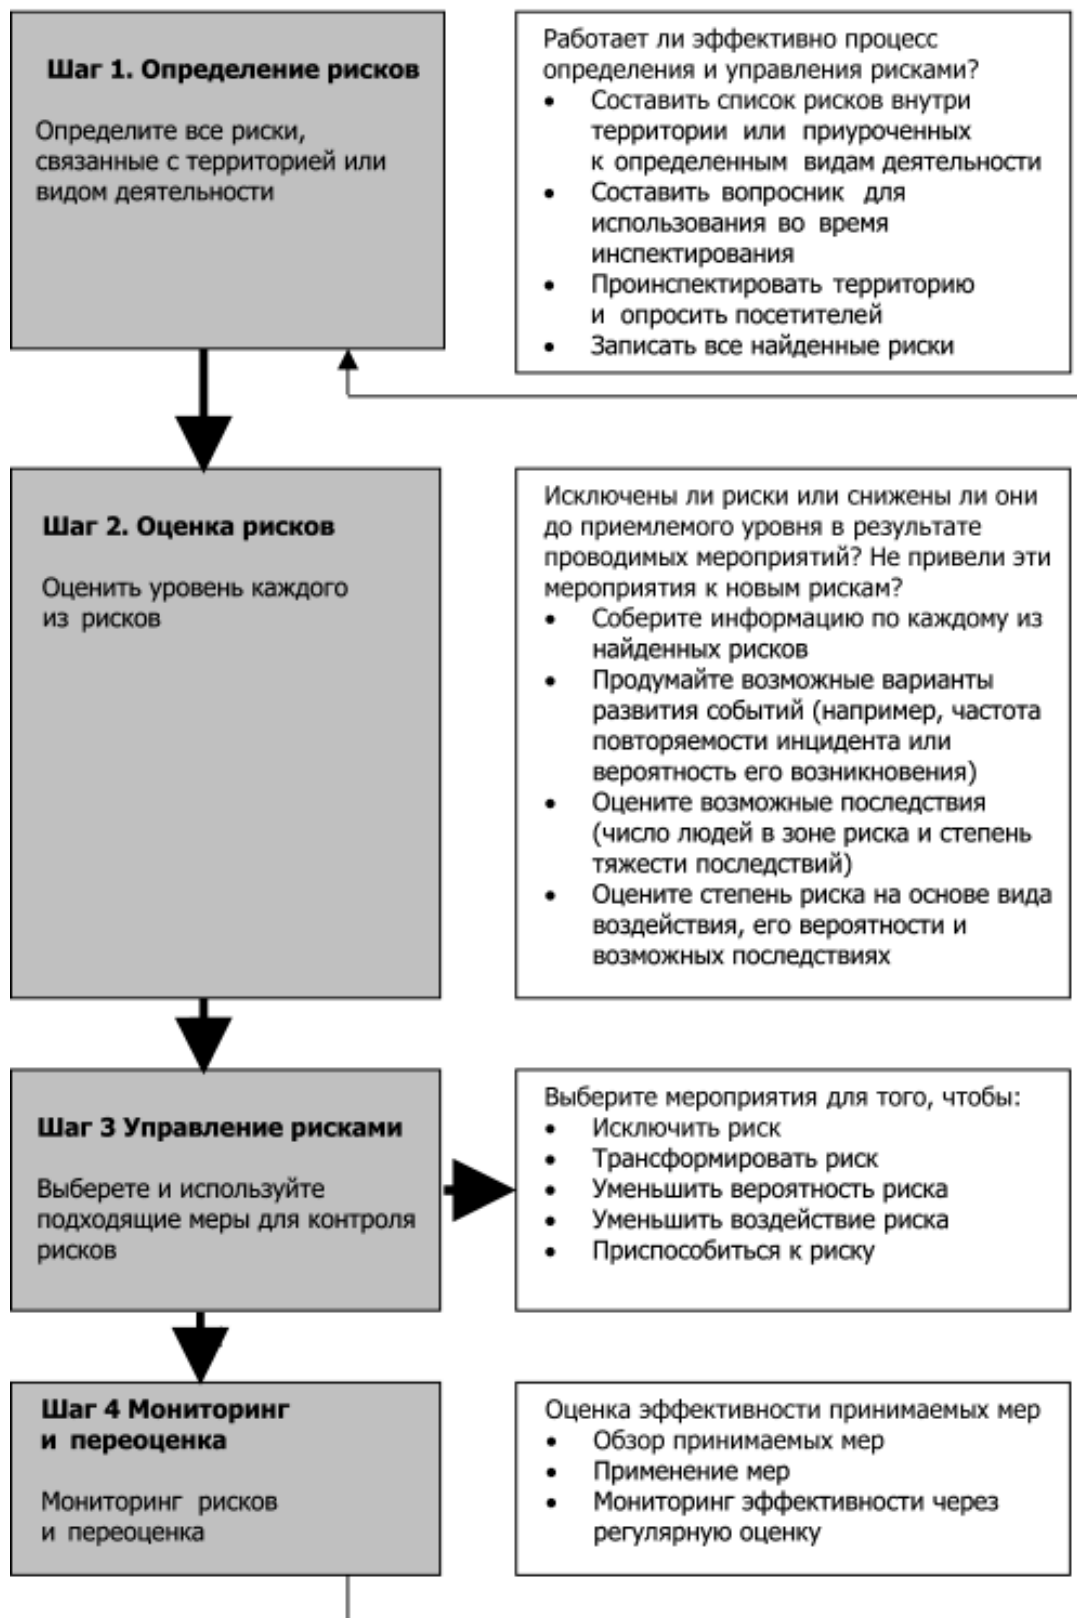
**Шаг 1. Определение рисков**

Определите все риски, связанные с территорией или видом деятельности

Работает ли эффективно процесс определения и управления рисками?
- Составить список рисков внутри территории или приуроченных к определенным видам деятельности
- Составить вопросник для использования во время инспектирования
- Проинспектировать территорию и опросить посетителей
- Записать все найденные риски

**Шаг 2. Оценка рисков**

Оценить уровень каждого из рисков

Исключены ли риски или снижены ли они до приемлемого уровня в результате проводимых мероприятий? Не привели эти мероприятия к новым рискам?
- Соберите информацию по каждому из найденных рисков
- Продумайте возможные варианты развития событий (например, частота повторяемости инцидента или вероятность его возникновения)
- Оцените возможные последствия (число людей в зоне риска и степень тяжести последствий)
- Оцените степень риска на основе вида воздействия, его вероятности и возможных последствиях

**Шаг 3 Управление рисками**

Выберете и используйте подходящие меры для контроля рисков

Выберите мероприятия для того, чтобы:
- Исключить риск
- Трансформировать риск
- Уменьшить вероятность риска
- Уменьшить воздействие риска
- Приспособиться к риску

**Шаг 4 Мониторинг и переоценка**

Мониторинг рисков и переоценка

Оценка эффективности принимаемых мер
- Обзор принимаемых мер
- Применение мер
- Мониторинг эффективности через регулярную оценку